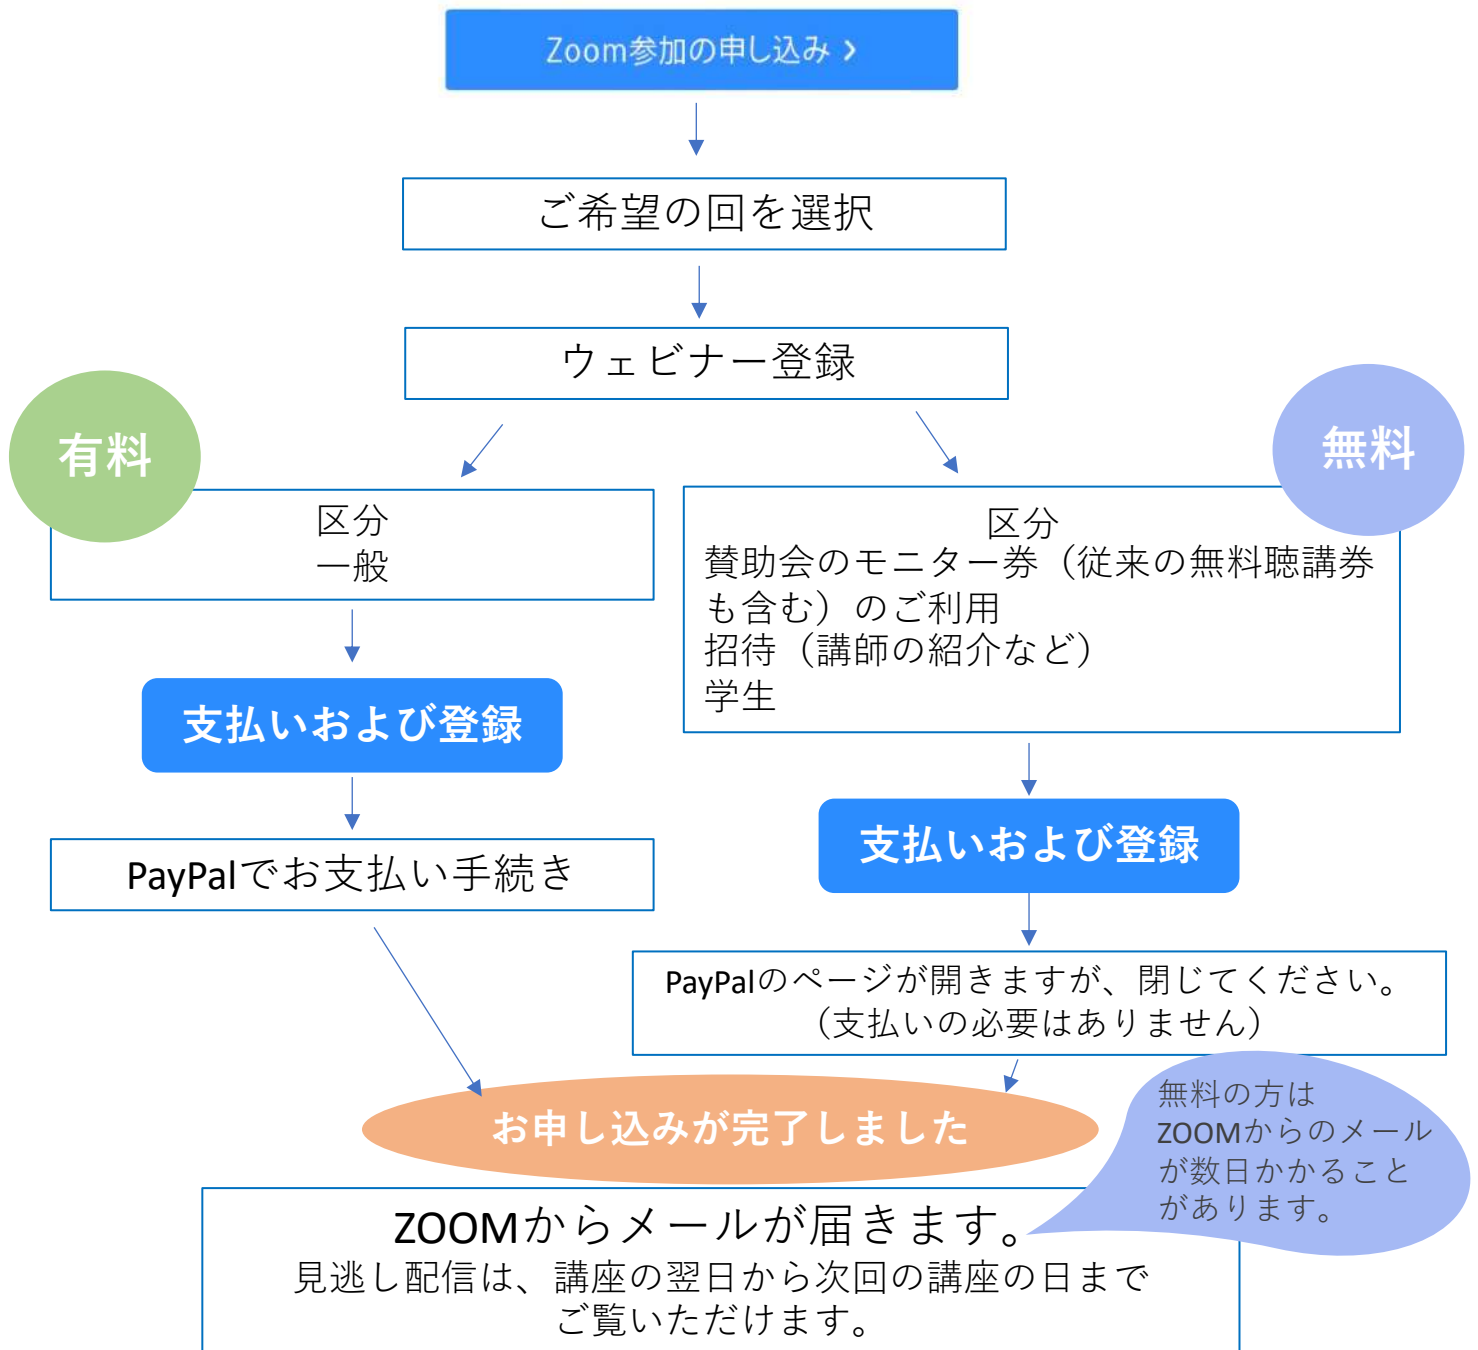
Zoom参加の申し込み ›

ご希望の回を選択

ウェビナー登録

有料

区分
一般

支払いおよび登録

PayPalでお支払い手続き

無料

区分
賛助会のモニター券（従来の無料聴講券も含む）のご利用
招待（講師の紹介など）
学生

支払いおよび登録

PayPalのページが開きますが、閉じてください。
（支払いの必要はありません）

お申し込みが完了しました

無料の方はZOOMからのメールが数日かかることがあります。

ZOOMからメールが届きます。
見逃し配信は、講座の翌日から次回の講座の日までご覧いただけます。